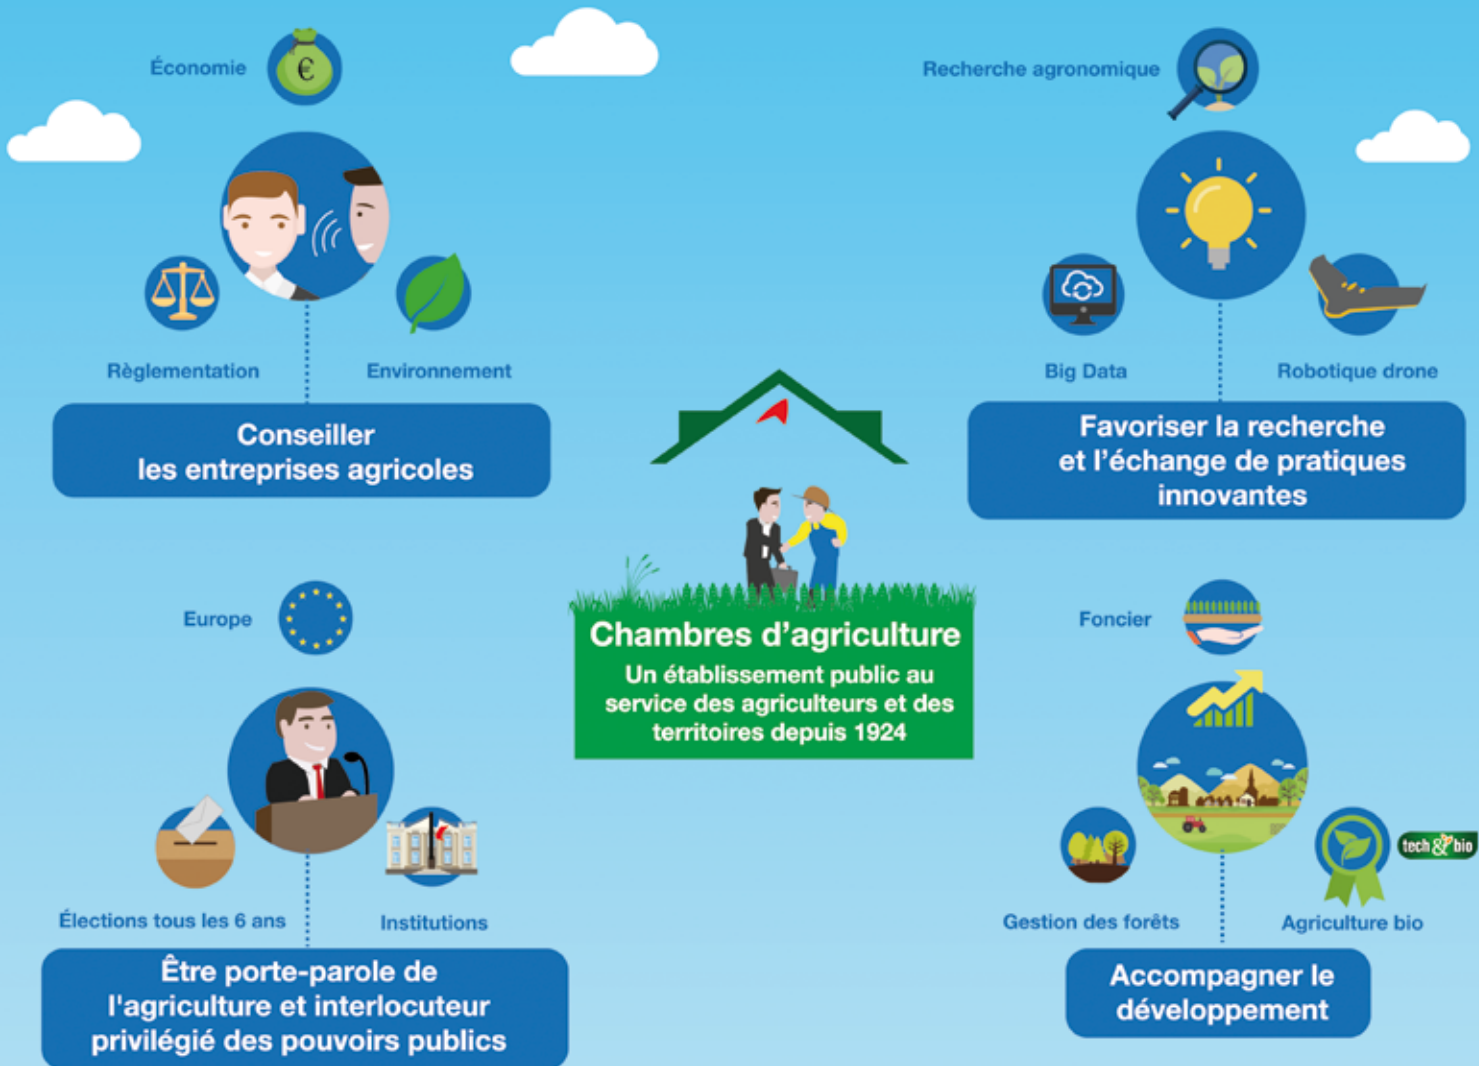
Économie

€

Règlementation

Environnement

Conseiller les entreprises agricoles

Recherche agronomique

Big Data

Robotique drone

Favoriser la recherche et l'échange de pratiques innovantes

Chambres d'agriculture

Un établissement public au service des agriculteurs et des territoires depuis 1924

Europe

Élections tous les 6 ans

Institutions

Être porte-parole de l'agriculture et interlocuteur privilégié des pouvoirs publics

Foncier

Gestion des forêts

tech & bio

Agriculture bio

Accompagner le développement